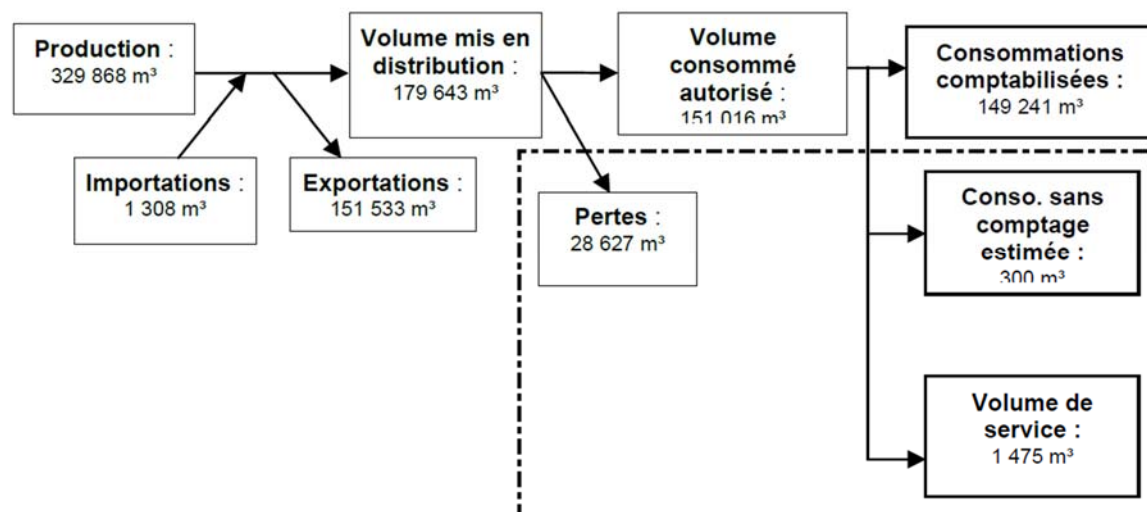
Production :
329 868 m³

Importations :
1 308 m³

Exportations :
151 533 m³

Volume mis en distribution :
179 643 m³

Pertes :
28 627 m³

Volume consommé autorisé :
151 016 m³

Consommations comptabilisées :
149 241 m³

Conso. sans comptage estimée :
300 m³

Volume de service :
1 475 m³